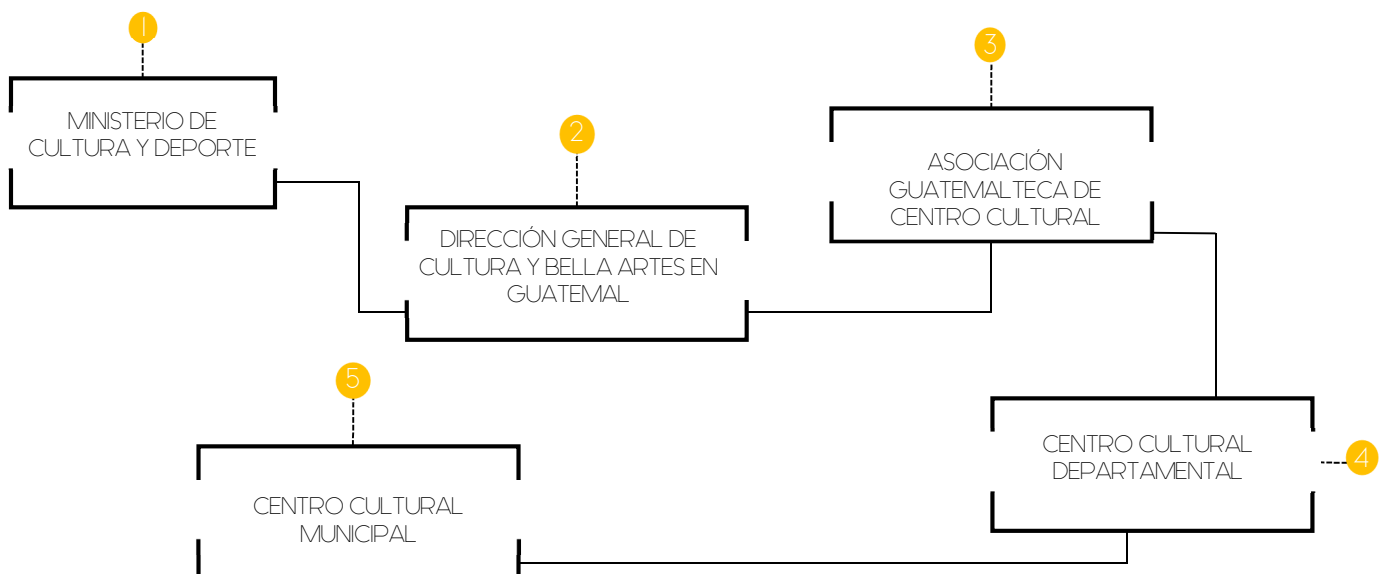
1

MINISTERIO DE CULTURA Y DEPORTE

2

DIRECCIÓN GENERAL DE CULTURA Y BELLA ARTES EN GUATEMAL

3

ASOCIACIÓN GUATEMALTECA DE CENTRO CULTURAL

5

CENTRO CULTURAL MUNICIPAL

CENTRO CULTURAL DEPARTAMENTAL

4